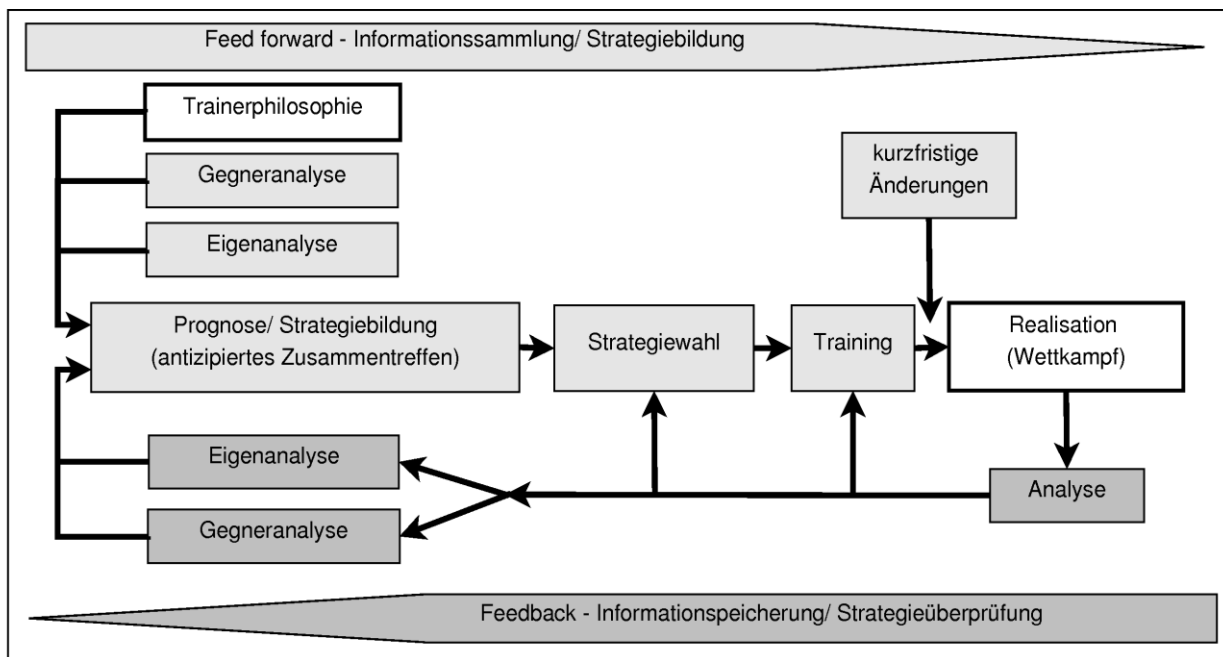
Feed forward - Informationssammlung/ Strategiebildung

Trainerphilosophie

Gegneranalyse

Eigenanalyse

kurzfristige Änderungen

Prognose/ Strategiebildung (antizipiertes Zusammentreffen)

Strategiewahl

Training

Realisation (Wettkampf)

Eigenanalyse

Gegneranalyse

Analyse

Feedback - Informationspeicherung/ Strategieüberprüfung